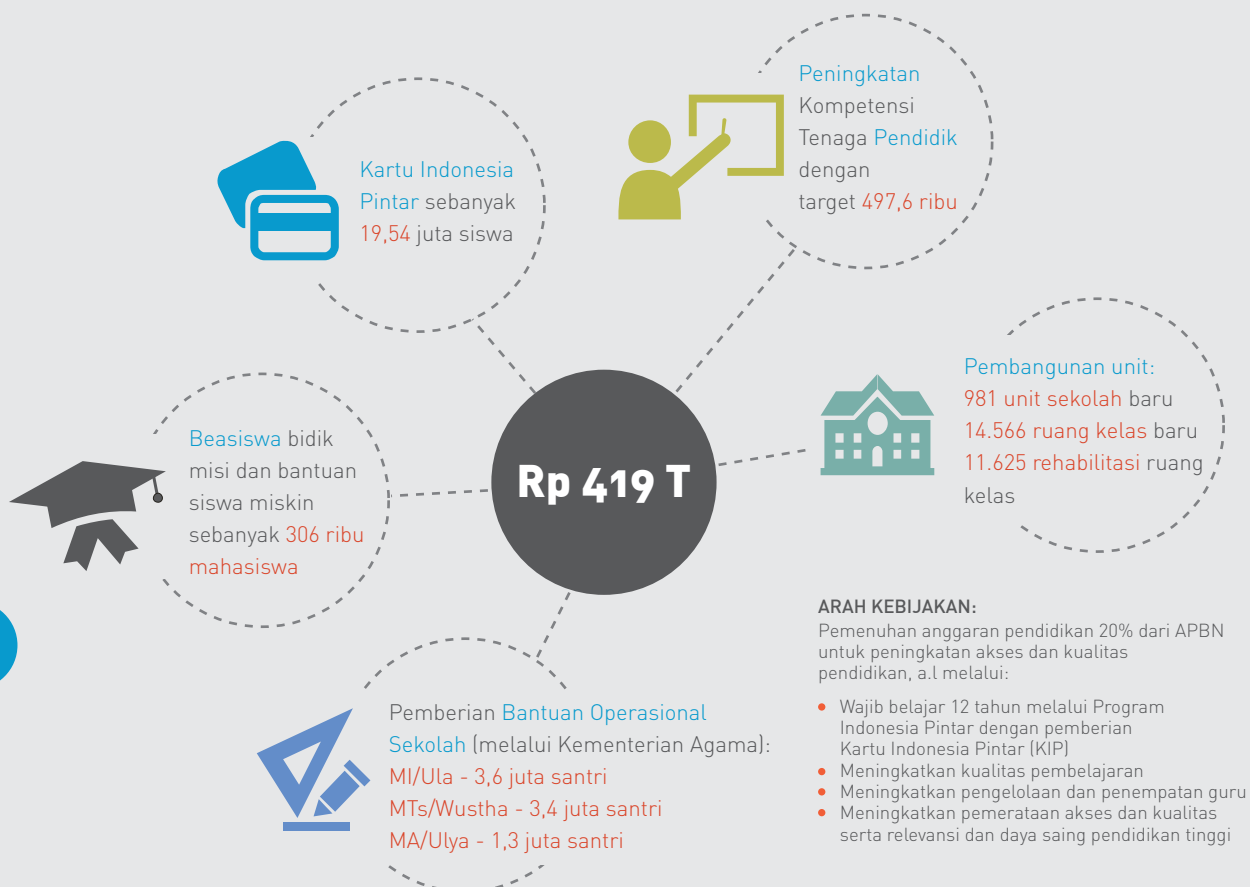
Kartu Indonesia Pintar sebanyak 19,54 juta siswa

Peningkatan Kompetensi Tenaga Pendidik dengan target 497,6 ribu

Pembangunan unit:
981 unit sekolah baru
14.566 ruang kelas baru
11.625 rehabilitasi ruang kelas

Beasiswa bidik misi dan bantuan siswa miskin sebanyak 306 ribu mahasiswa

Rp 419 T

Pemberian Bantuan Operasional Sekolah (melalui Kementerian Agama):
MI/Ula - 3,6 juta santri
MTs/Wustha - 3,4 juta santri
MA/Ulya - 1,3 juta santri

ARAH KEBIJAKAN:
Pemenuhan anggaran pendidikan 20% dari APBN untuk peningkatan akses dan kualitas pendidikan, a.l melalui:

• Wajib belajar 12 tahun melalui Program Indonesia Pintar dengan pemberian Kartu Indonesia Pintar (KIP)
• Meningkatkan kualitas pembelajaran
• Meningkatkan pengelolaan dan penempatan guru
• Meningkatkan pemerataan akses dan kualitas serta relevansi dan daya saing pendidikan tinggi